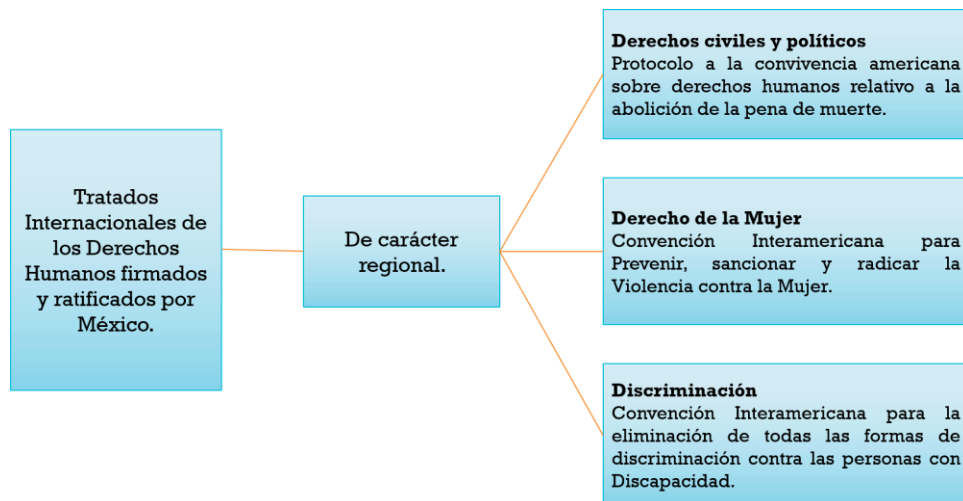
Tratados Internacionales de los Derechos Humanos firmados y ratificados por México.

De carácter regional.

**Derechos civiles y políticos**
Protocolo a la convivencia americana sobre derechos humanos relativo a la abolición de la pena de muerte.

**Derecho de la Mujer**
Convención Interamericana para Prevenir, sancionar y radicar la Violencia contra la Mujer.

**Discriminación**
Convención Interamericana para la eliminación de todas las formas de discriminación contra las personas con Discapacidad.